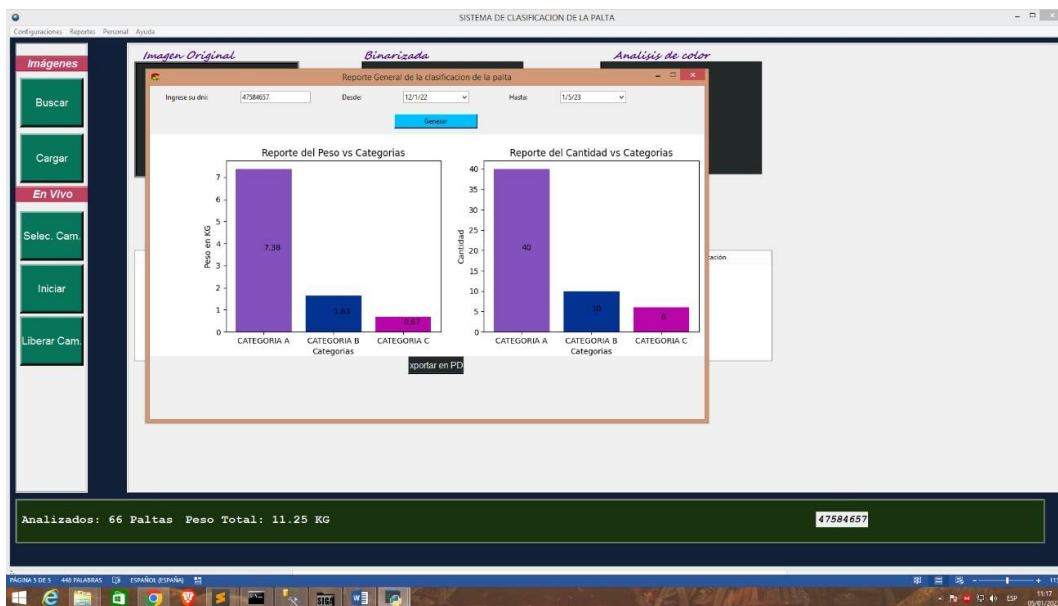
SISTEMA DE CLASIFICACION DE LA PALTA

Configuraciones Reportes Personal Ayuda

Imágenes
Buscar
Cargar
En Vivo
Selec. Cam.
Iniciar
Liberar Cam.

Imagen Original
Binarizada
Analisis de color

Reporte General de la clasificacion de la palta

Ingrese su dni: 47584657
Desde: 12/1/22
Hasta: 1/5/23
Generar

Reporte del Peso vs Categorias
Peso en KG
7.38
1.63
0.67
CATEGORIA A
CATEGORIA B
CATEGORIA C
Categorias

Reporte del Cantidad vs Categorias
Cantidad
40
10
6
CATEGORIA A
CATEGORIA B
CATEGORIA C
Categorias

xportar en PD

ación

Analizados: 66 Paltas Peso Total: 11.25 KG
47584657

PÁGINA 5 DE 5 448 PALABRAS ESPAÑOL (ESPAÑA)
ESP 11:17 05/01/20